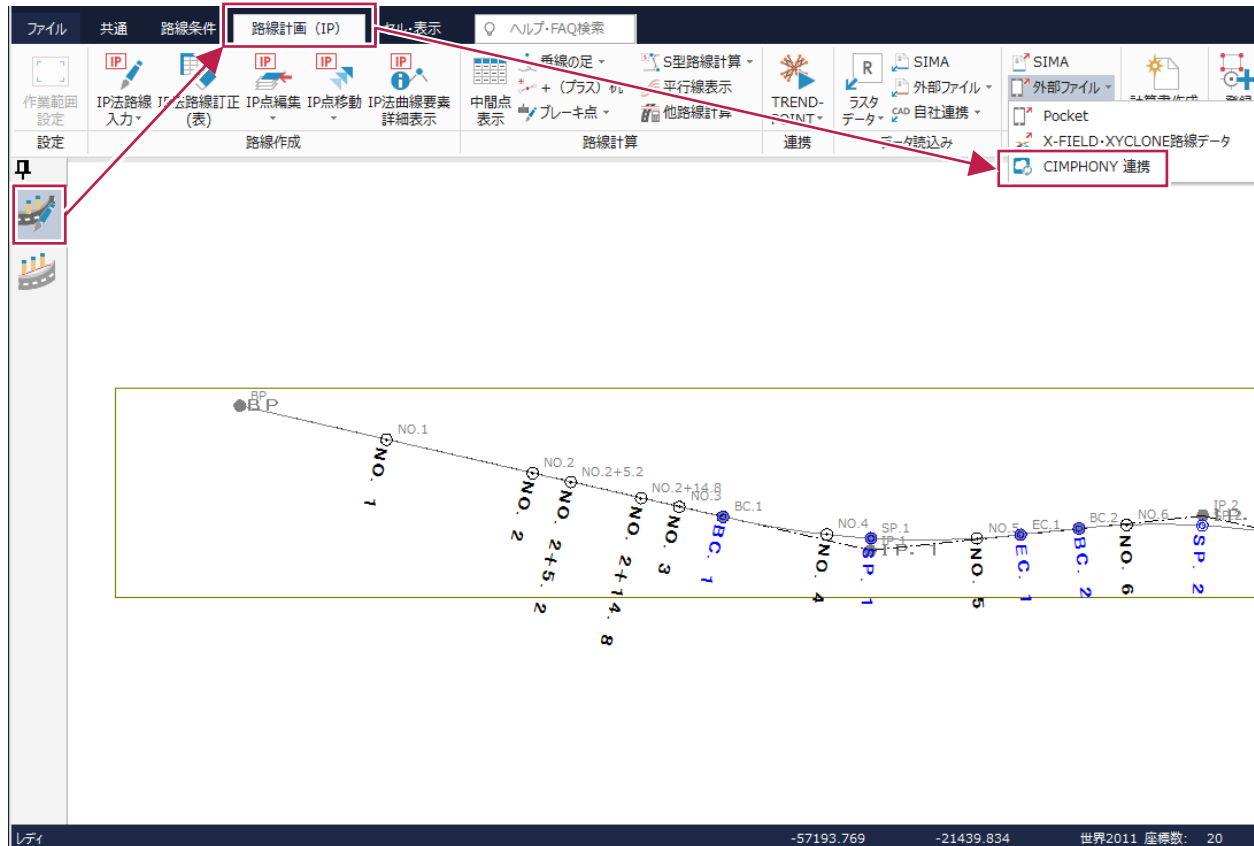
ファイル 共通 路線条件 路線計画（IP） セル・表示 ヘルプ・FAQ検索

作業範囲設定 IP法路線入力 IP法路線訂正(表) IP点編集 IP点移動 IP法曲線要素詳細表示 中間点表示 垂線の足 ＋（プラス）杭 ブレーキ点 S型路線計算 平行線表示 他路線計算 TREND-POINT ラスタデータ SIMA 外部ファイル 自社連携 SIMA 外部ファイル 計算書作成 登録

設定 路線作成 路線計算 連携 データ読込み

Pocket
X-FIELD・XYCLONE路線データ
CIMPHONY 連携

BP
B P
NO.1
NO. 1
NO.2
NO. 2
NO.2+5.2
NO. 2+5. 2
NO.2+14.8
NO. 2+14. 8
NO.3
NO. 3
BC.1
BC. 1
NO.4
NO. 4
SP.1
SP. 1
IP.1
IP. 1
NO.5
NO. 5
EC.1
EC. 1
BC.2
BC. 2
NO.6
NO. 6
IP.2
SP. 2

レディ -57193.769 -21439.834 世界2011 座標数: 20